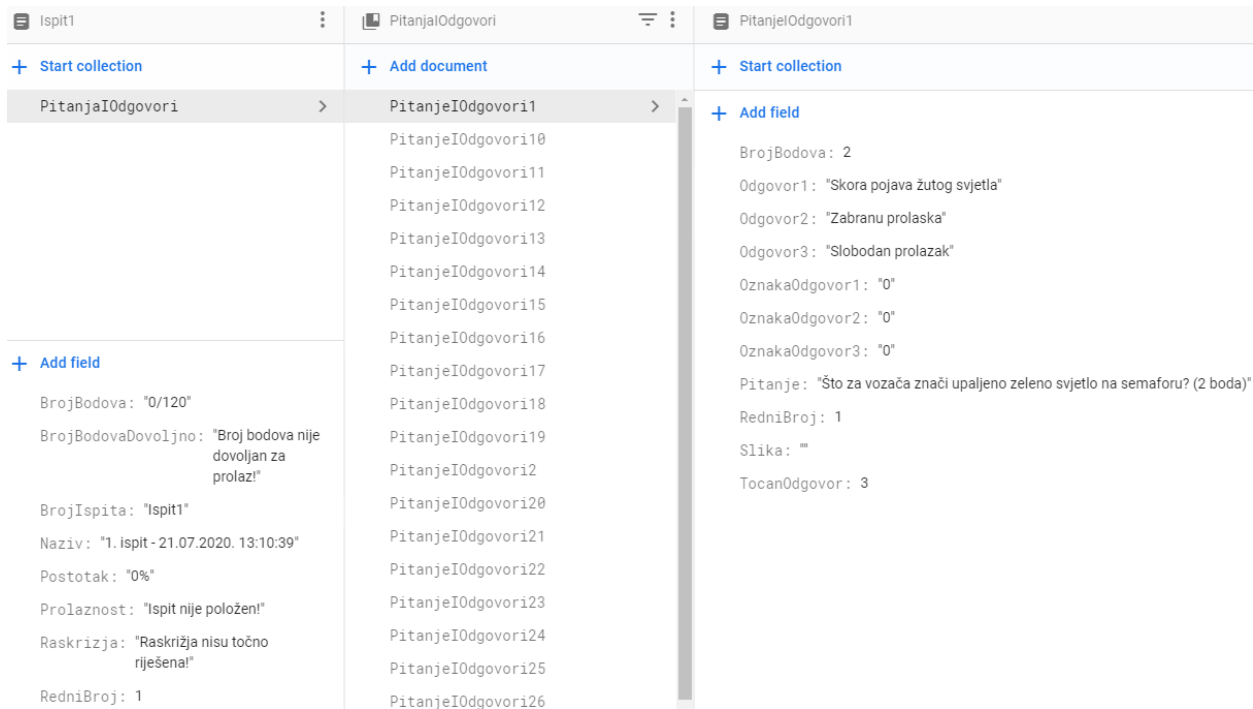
Ispit1

+ Start collection

PitanjaIOdgovori >

+ Add field

BrojBodova: "0/120"

BrojBodovaDovoljno: "Broj bodova nije dovoljan za prolaz!"

BrojIspita: "Ispit1"

Naziv: "1. ispit - 21.07.2020. 13:10:39"

Postotak: "0%"

Prolaznost: "Ispit nije položen!"

Raskrizja: "Raskrižja nisu točno riješena!"

RedniBroj: 1

PitanjaIOdgovori

+ Add document

PitanjeIOdgovori1 >
PitanjeIOdgovori10
PitanjeIOdgovori11
PitanjeIOdgovori12
PitanjeIOdgovori13
PitanjeIOdgovori14
PitanjeIOdgovori15
PitanjeIOdgovori16
PitanjeIOdgovori17
PitanjeIOdgovori18
PitanjeIOdgovori19
PitanjeIOdgovori2
PitanjeIOdgovori20
PitanjeIOdgovori21
PitanjeIOdgovori22
PitanjeIOdgovori23
PitanjeIOdgovori24
PitanjeIOdgovori25
PitanjeIOdgovori26

PitanjeIOdgovori1

+ Start collection

+ Add field

BrojBodova: 2

Odgovor1: "Skora pojava žutog svjetla"

Odgovor2: "Zabranu prolaska"

Odgovor3: "Slobodan prolazak"

OznakaOdgovor1: "0"

OznakaOdgovor2: "0"

OznakaOdgovor3: "0"

Pitanje: "Što za vozača znači upaljeno zeleno svjetlo na semaforu? (2 boda)"

RedniBroj: 1

Slika: ""

TocanOdgovor: 3